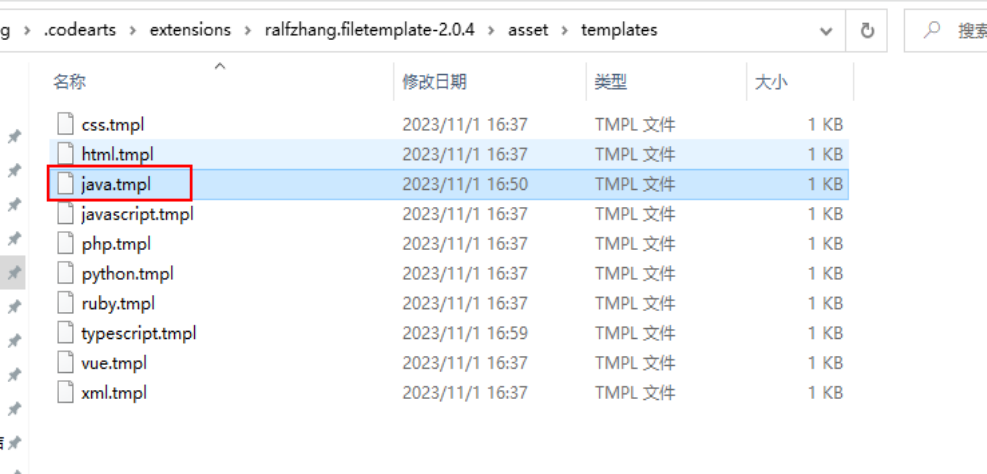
g > .codearts > extensions > ralfzhang.filetemplate-2.0.4 > asset > templates

搜索

| 名称 | 修改日期 | 类型 | 大小 |
|---|---|---|---|
| css.tmpl | 2023/11/1 16:37 | TMPL 文件 | 1 KB |
| html.tmpl | 2023/11/1 16:37 | TMPL 文件 | 1 KB |
| java.tmpl | 2023/11/1 16:50 | TMPL 文件 | 1 KB |
| javascript.tmpl | 2023/11/1 16:37 | TMPL 文件 | 1 KB |
| php.tmpl | 2023/11/1 16:37 | TMPL 文件 | 1 KB |
| python.tmpl | 2023/11/1 16:37 | TMPL 文件 | 1 KB |
| ruby.tmpl | 2023/11/1 16:37 | TMPL 文件 | 1 KB |
| typescript.tmpl | 2023/11/1 16:59 | TMPL 文件 | 1 KB |
| vue.tmpl | 2023/11/1 16:37 | TMPL 文件 | 1 KB |
| xml.tmpl | 2023/11/1 16:37 | TMPL 文件 | 1 KB |